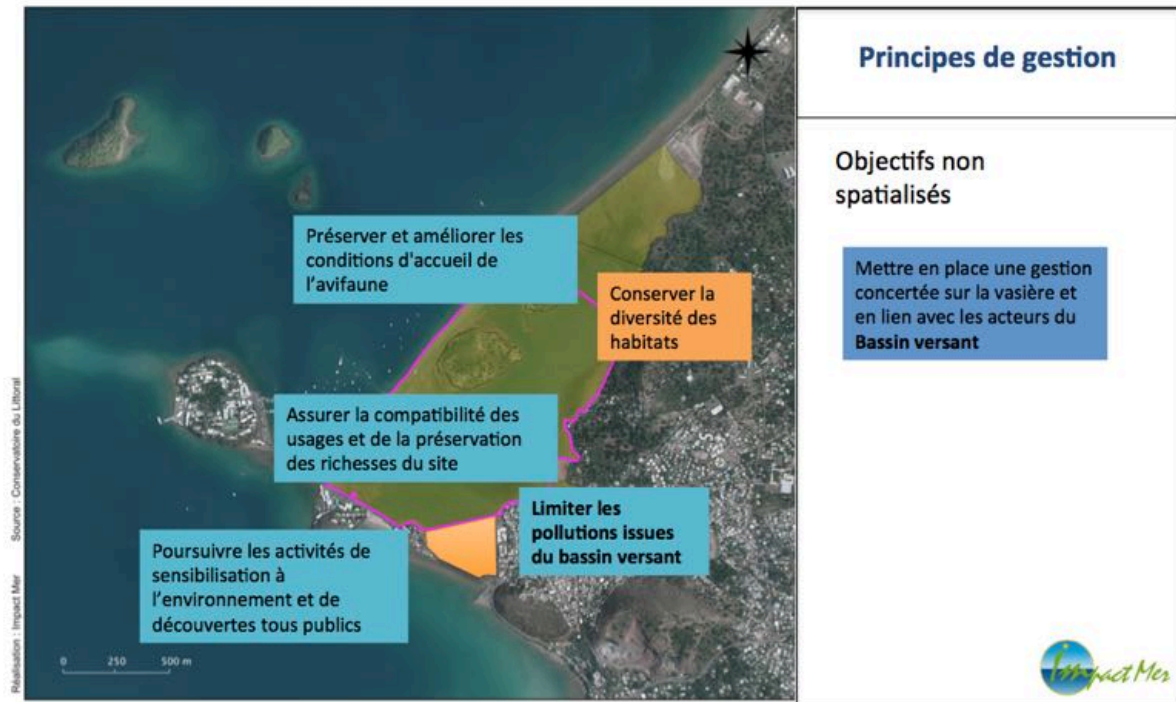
Principes de gestion

Objectifs non spatialisés

Mettre en place une gestion concertée sur la vasière et en lien avec les acteurs du **Bassin versant**

Préserver et améliorer les conditions d'accueil de l'avifaune

Conserver la diversité des habitats

Assurer la compatibilité des usages et de la préservation des richesses du site

**Limiter les pollutions issues du bassin versant**

Poursuivre les activités de sensibilisation à l'environnement et de découvertes tous publics

0 250 500 m

Réalisation : Impact Mer Source : Conservatoire du Littoral

Impact Mer